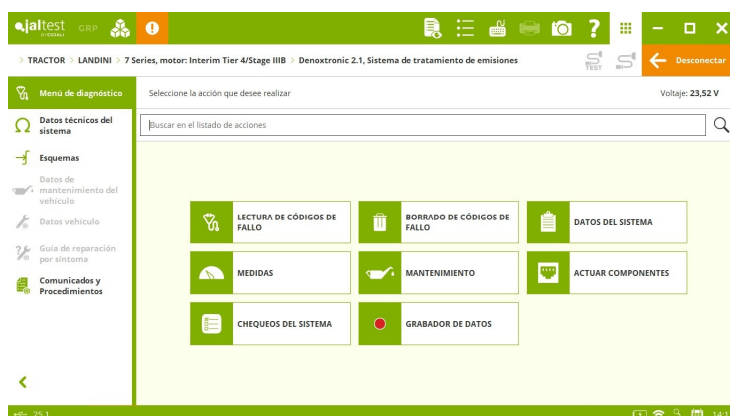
jaltest GRP

TRACTOR > LANDINI > 7 Series, motor: Interim Tier 4/Stage IIIB > Denoxtronic 2.1, Sistema de tratamiento de emisiones

TEST

Desconectar

Menú de diagnóstico

Datos técnicos del sistema

Esquemas

Datos de mantenimiento del vehículo

Datos vehículo

Guía de reparación por síntoma

Comunicados y Procedimientos

Seleccione la acción que desee realizar

Voltaje: 23,52 V

Buscar en el listado de acciones

LECTURA DE CÓDIGOS DE FALLO

BORRADO DE CÓDIGOS DE FALLO

DATOS DEL SISTEMA

MEDIDAS

MANTENIMIENTO

ACTUAR COMPONENTES

CHEQUEOS DEL SISTEMA

GRABADOR DE DATOS

25.1

14:1